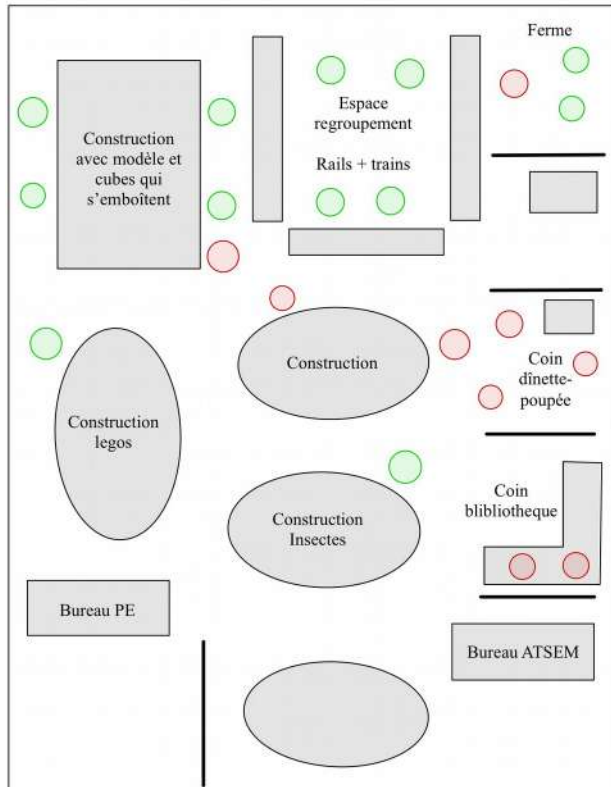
Construction avec modèle et cubes qui s'emboîtent

Espace regroupement

Rails + trains

Ferme

Construction

Coin dînette-poupée

Construction legos

Construction Insectes

Coin blibliotheque

Bureau PE

Bureau ATSEM